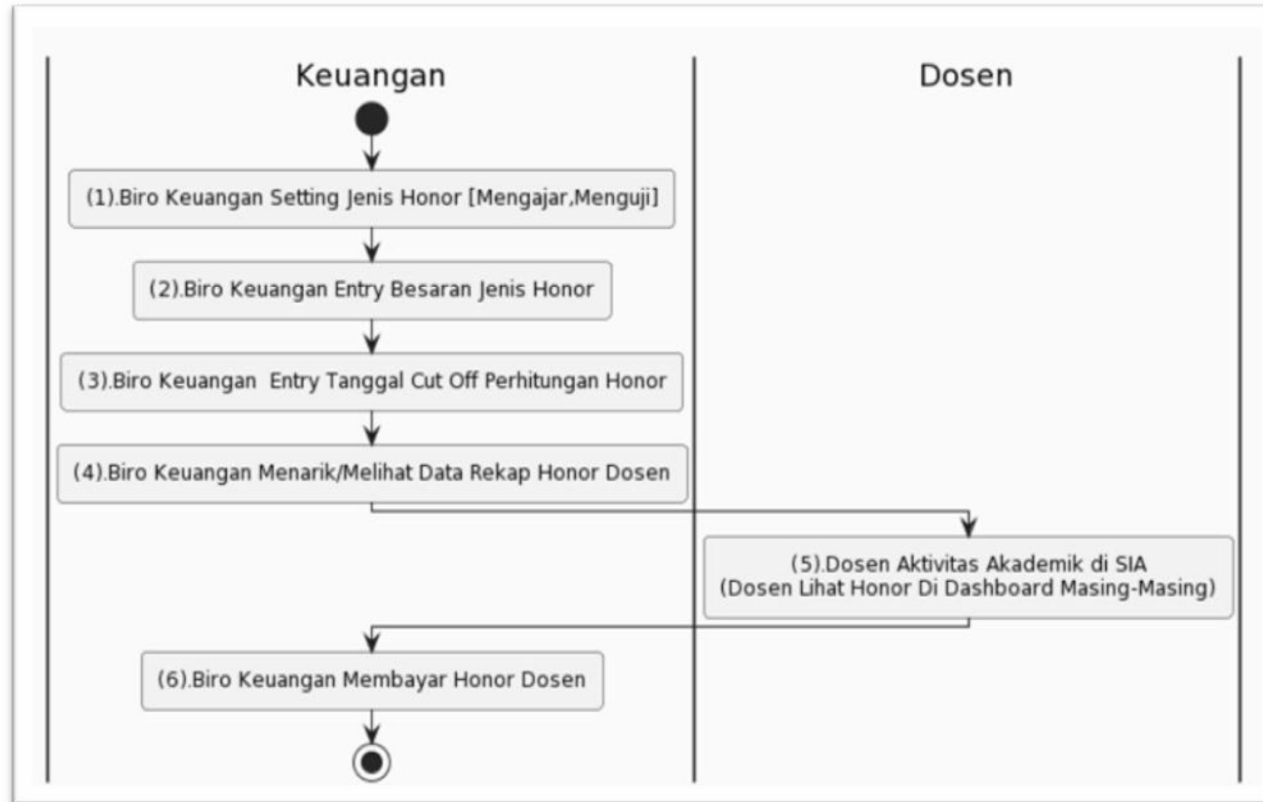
Keuangan

Dosen

(1).Biro Keuangan Setting Jenis Honor [Mengajar,Menguji]

(2).Biro Keuangan Entry Besaran Jenis Honor

(3).Biro Keuangan  Entry Tanggal Cut Off Perhitungan Honor

(4).Biro Keuangan Menarik/Melihat Data Rekap Honor Dosen

(5).Dosen Aktivitas Akademik di SIA
(Dosen Lihat Honor Di Dashboard Masing-Masing)

(6).Biro Keuangan Membayar Honor Dosen